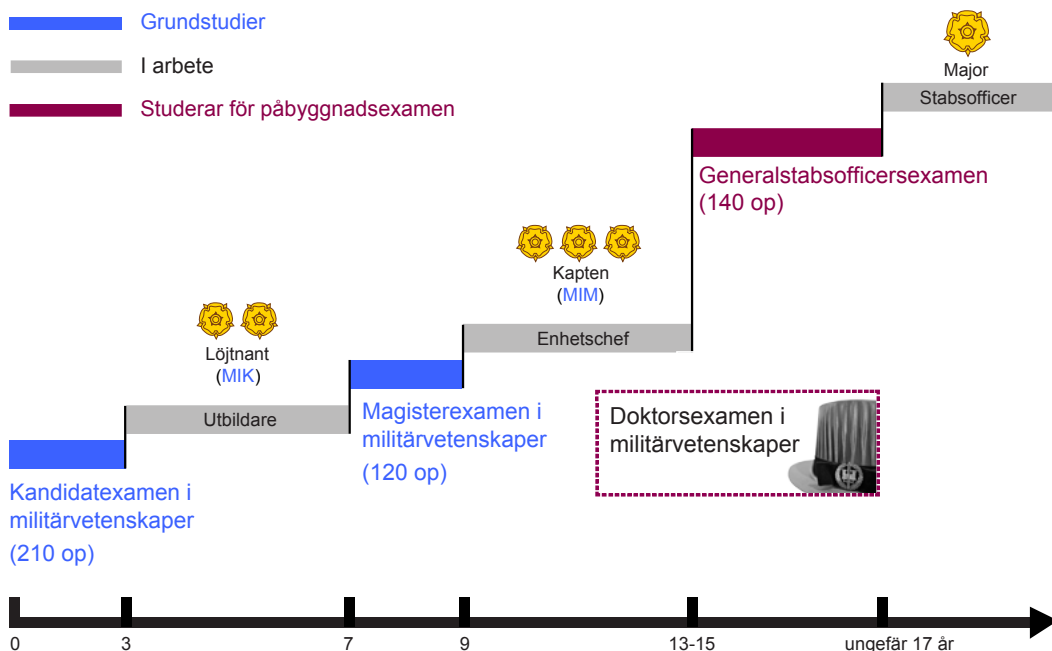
Grundstudier
I arbete
Studerar för påbyggnadsexamen

Major
Stabsofficer

Generalstabsofficersexamen (140 op)

Kapten (MIM)
Enhetschef

Löjtnant (MIK)
Utbildare

Magisterexamen i militärvetenskaper (120 op)

Doktorsexamen i militärvetenskaper

Kandidatexamen i militärvetenskaper (210 op)

0
3
7
9
13-15
ungefär 17 år